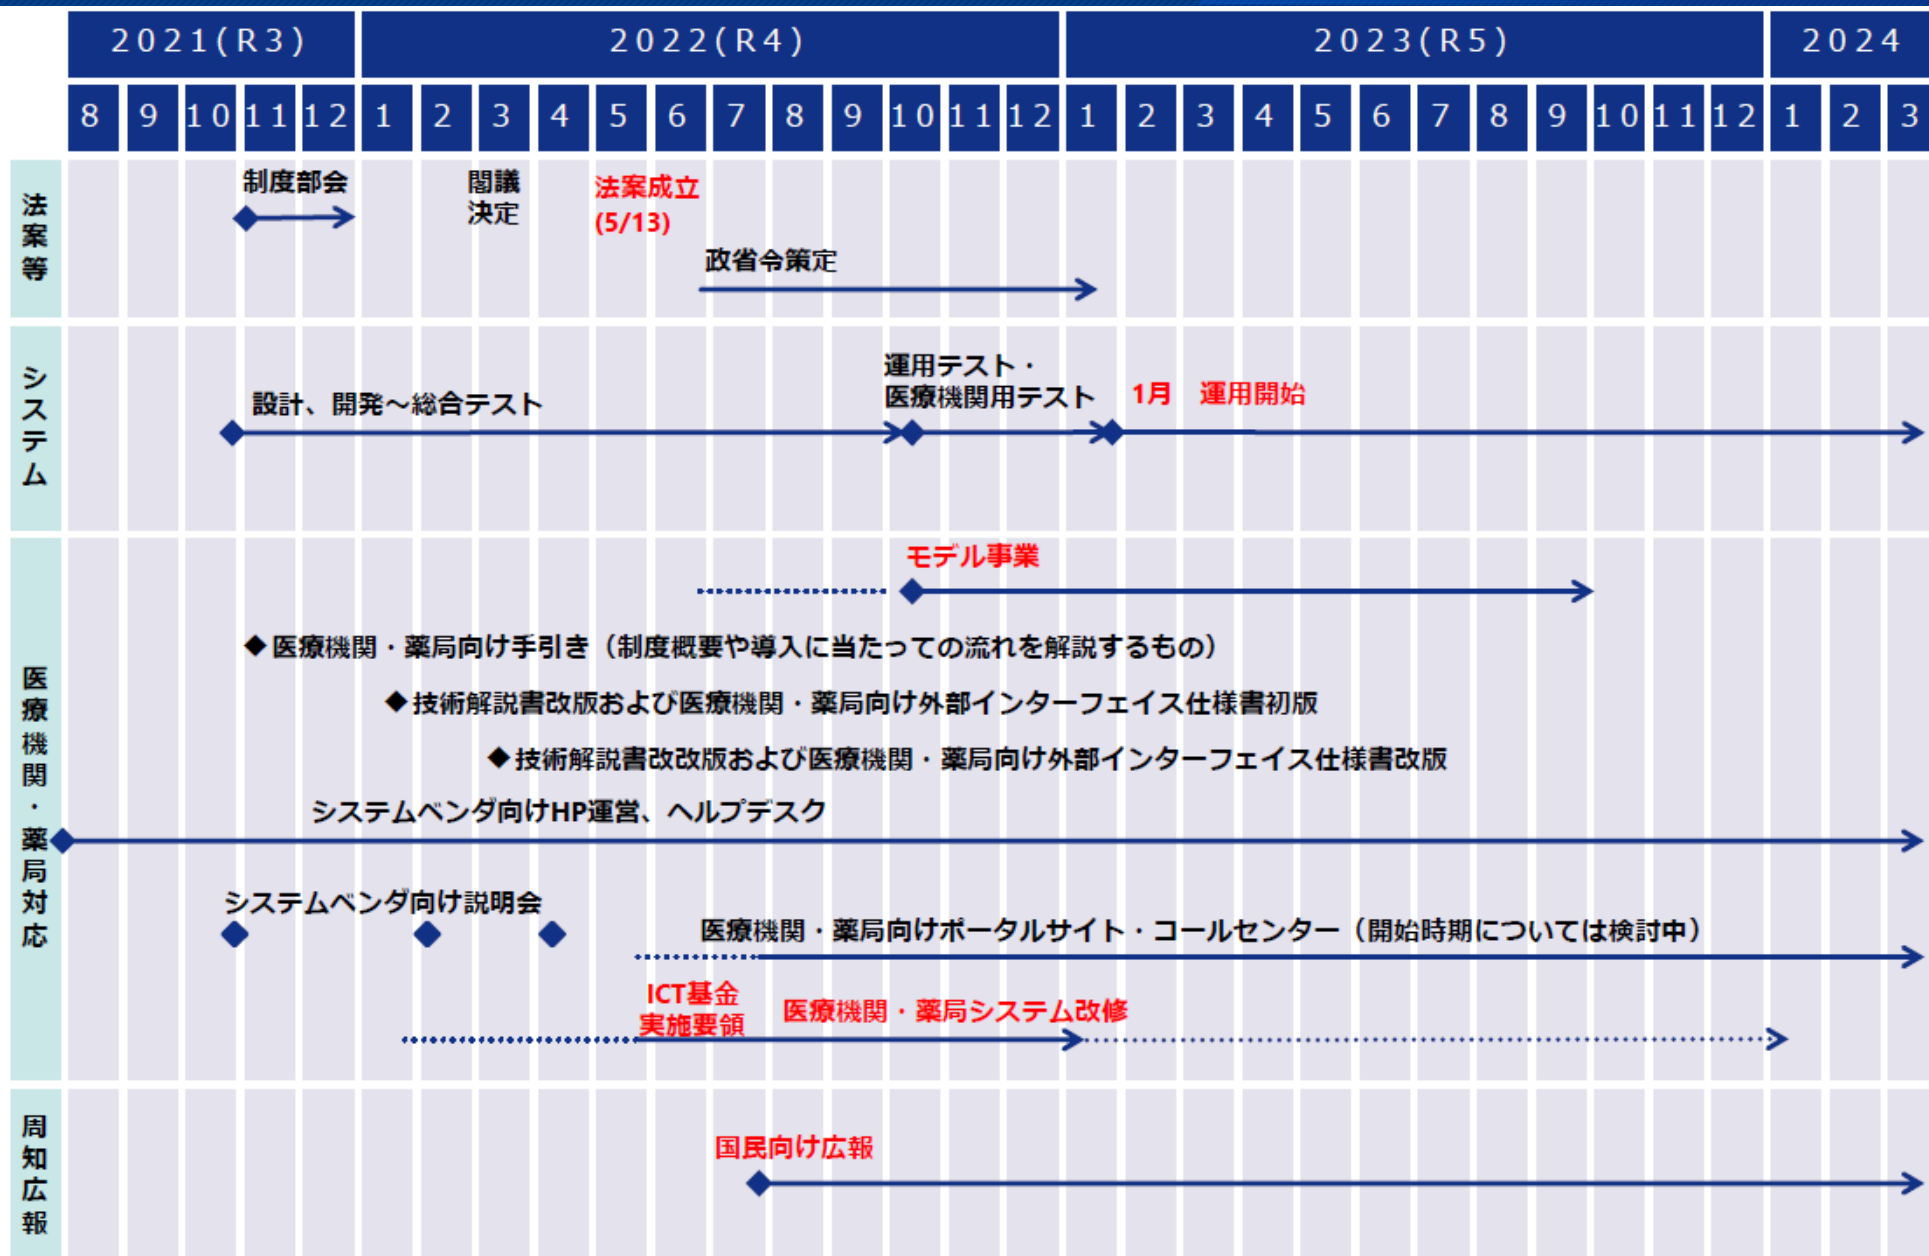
| | 2021(R3) | 2022(R4) | 2023(R5) | 2024 |
|---|---|---|---|---|

8 9 10 11 12 1 2 3 4 5 6 7 8 9 10 11 12 1 2 3 4 5 6 7 8 9 10 11 12 1 2 3

法案等

制度部会

閣議決定

法案成立 (5/13)

政省令策定

システム

設計、開発～総合テスト

運用テスト・医療機関用テスト

1月 運用開始

医療機関・薬局対応

モデル事業

◆医療機関・薬局向け手引き（制度概要や導入に当たっての流れを解説するもの）

◆技術解説書改版および医療機関・薬局向け外部インターフェイス仕様書初版

◆技術解説書改改版および医療機関・薬局向け外部インターフェイス仕様書改版

システムベンダ向けHP運営、ヘルプデスク

システムベンダ向け説明会

医療機関・薬局向けポータルサイト・コールセンター（開始時期については検討中）

ICT基金実施要領

医療機関・薬局システム改修

周知広報

国民向け広報